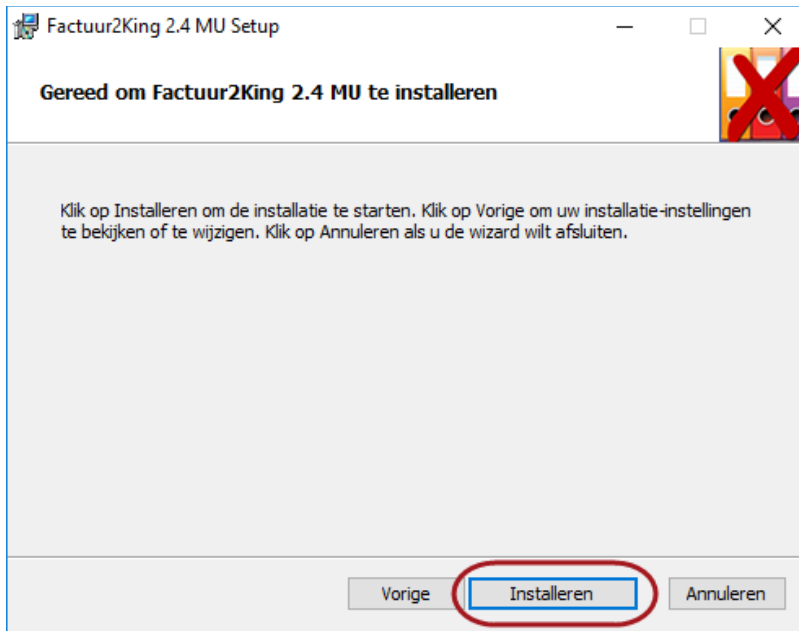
Factuur2King 2.4 MU Setup

Gereed om Factuur2King 2.4 MU te installeren

Klik op Installeren om de installatie te starten. Klik op Vorige om uw installatie-instellingen te bekijken of te wijzigen. Klik op Annuleren als u de wizard wilt afsluiten.

Vorige
Installeren
Annuleren